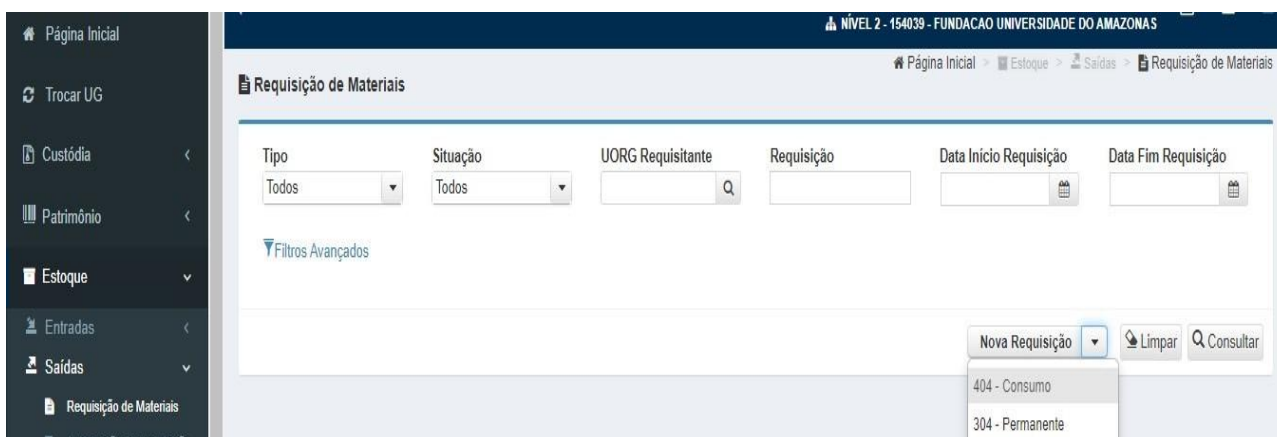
Página Inicial

Trocar UG

Custódia

Patrimônio

Estoque

Entradas

Saídas

Requisição de Materiais

NÍVEL 2 - 154039 - FUNDACAO UNIVERSIDADE DO AMAZONAS

Página Inicial > Estoque > Saídas > Requisição de Materiais

Requisição de Materiais

Tipo
Todos

Situação
Todos

UORG Requisitante

Requisição

Data Início Requisição

Data Fim Requisição

Filtros Avançados

Nova Requisição

Limpar

Consultar

404 - Consumo

304 - Permanente